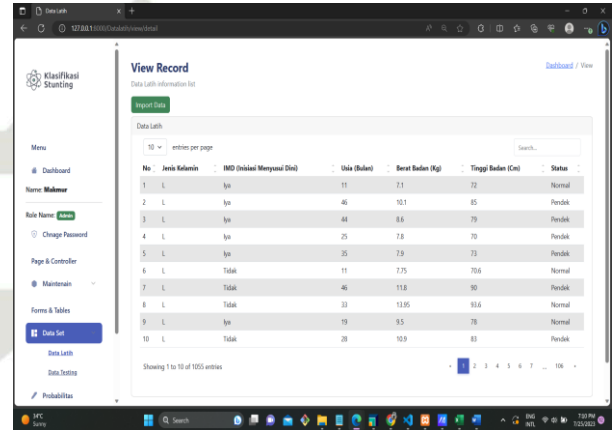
Data Latih
127.0.0.1:8000/DataLatih/view/detail

Klasifikasi Stunting

Menu
Dashboard
Name: Makmur
Role Name: Admin
Cihnage Password
Page & Controller
Maintenain
Forms & Tables
Data Set
Data Latih
Data Testing
Probabilitas

View Record
Data Latih information list

Dashboard / View

Import Data

Data Latih

10 entries per page

Search...

| No | Jenis Kelamin | IMD (Inisiasi Menyusui Dini) | Usia (Bulan) | Berat Badan (Kg) | Tinggi Badan (Cm) | Status |
|---|---|---|---|---|---|---|
| 1 | L | Iya | 11 | 7.1 | 72 | Normal |
| 2 | L | Iya | 46 | 10.1 | 85 | Pendek |
| 3 | L | Iya | 44 | 8.6 | 79 | Pendek |
| 4 | L | Iya | 25 | 7.8 | 70 | Pendek |
| 5 | L | Iya | 35 | 7.9 | 73 | Pendek |
| 6 | L | Tidak | 11 | 7.75 | 70.6 | Normal |
| 7 | L | Tidak | 46 | 11.8 | 90 | Pendek |
| 8 | L | Tidak | 33 | 13.95 | 93.6 | Normal |
| 9 | L | Iya | 19 | 9.5 | 78 | Normal |
| 10 | L | Tidak | 28 | 10.9 | 83 | Pendek |

Showing 1 to 10 of 1055 entries

‹ 1 2 3 4 5 6 7 ... 106 ›

34°C Sunny
Search
ENG INTL
7:50 PM 7/25/2023